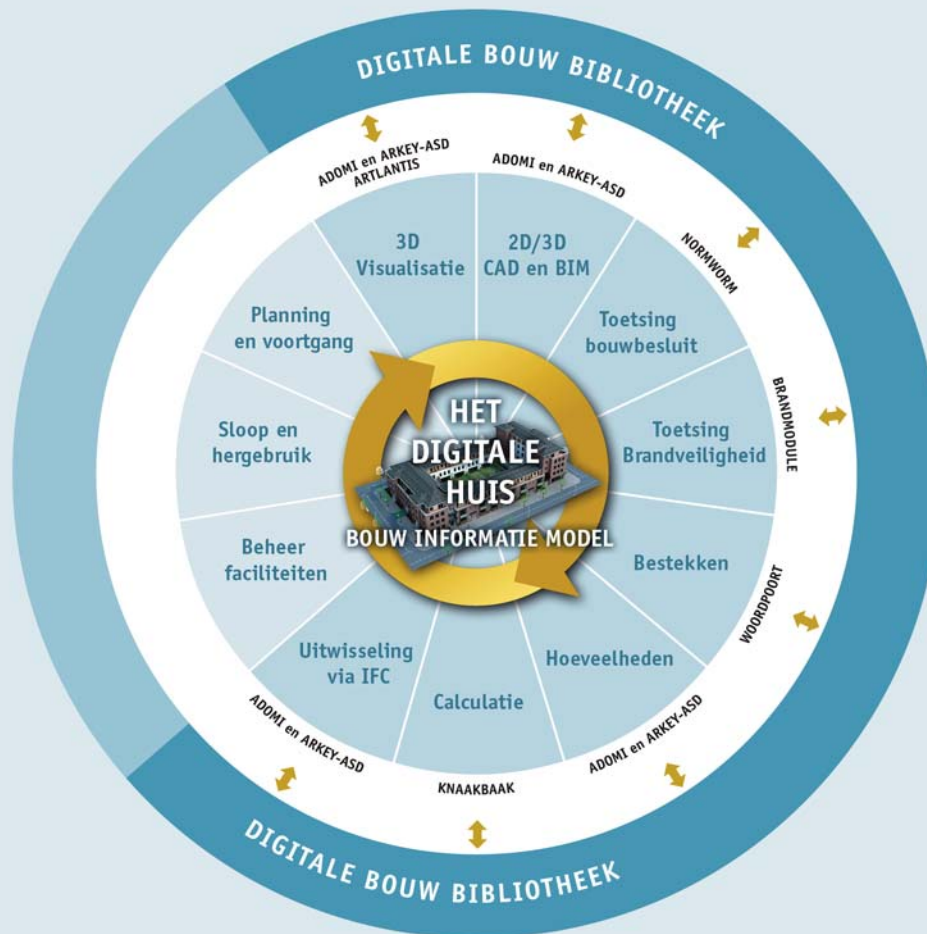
DIGITALE BOUW BIBLIOTHEEK

ADOMI en ARKEY-ASD
ARTLANTIS

ADOMI en ARKEY-ASD

NORMWORM

BRANDMODULE

WOORDPOORT

ADOMI en ARKEY-ASD

KNAAKBAAK

ADOMI en ARKEY-ASD

3D
Visualisatie

2D/3D
CAD en BIM

Toetsing
bouwbesluit

Toetsing
Brandveiligheid

Bestekken

Hoeveelheden

Calculatie

Uitwisseling
via IFC

Beheer
faciliteiten

Sloop en
hergebruik

Planning
en voortgang

HET
DIGITALE
HUIS
BOUW INFORMATIE MODEL

DIGITALE BOUW BIBLIOTHEEK